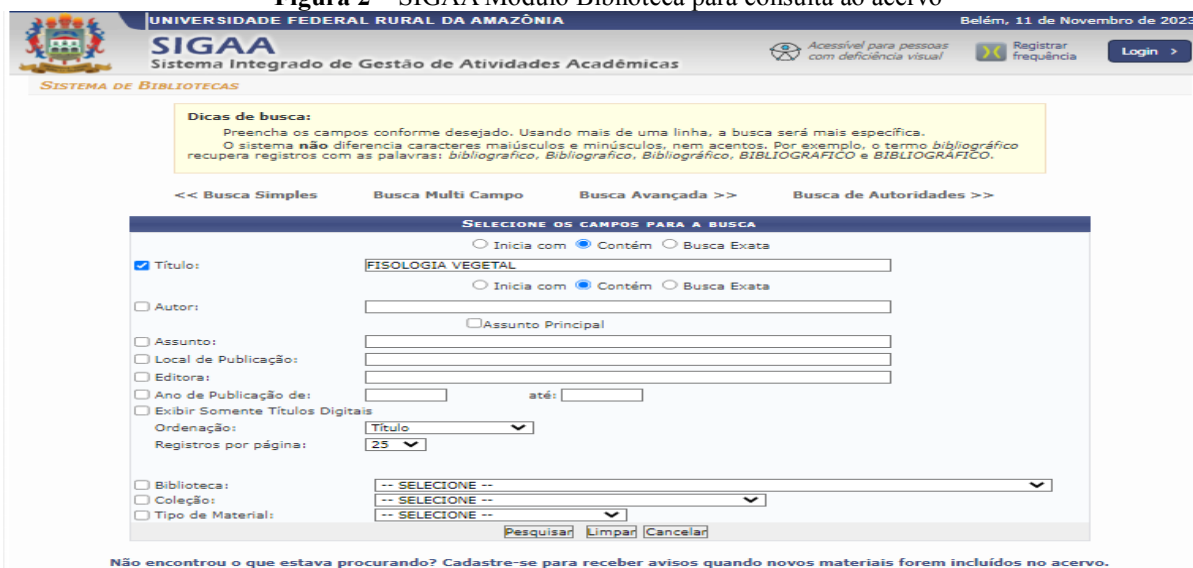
Figura 2 – SIGAA Módulo Biblioteca para consulta ao acervo

UNIVERSIDADE FEDERAL RURAL DA AMAZÔNIA

Belém, 11 de Novembro de 2023

SIGAA
Sistema Integrado de Gestão de Atividades Acadêmicas

Acessível para pessoas com deficiência visual

Registrar frequência

Login >

SISTEMA DE BIBLIOTECAS

Dicas de busca:
Preencha os campos conforme desejado. Usando mais de uma linha, a busca será mais específica.
O sistema não diferencia caracteres maiúsculos e minúsculos, nem acentos. Por exemplo, o termo bibliográfico recupera registros com as palavras: bibliografico, Bibliografico, Bibliográfico, BIBLIOGRAFICO e BIBLIOGRÁFICO.

<< Busca Simples Busca Multi Campo Busca Avançada >> Busca de Autoridades >>

SELECIONE OS CAMPOS PARA A BUSCA

Inicia com Contém Busca Exata

Título: FISOLOGIA VEGETAL

Inicia com Contém Busca Exata

Autor:

Assunto Principal

Assunto:

Local de Publicação:

Editora:

Ano de Publicação de: até:

Exibir Somente Títulos Digitais

Ordenação: Título

Registros por página: 25

Biblioteca: -- SELECIONE --

Coleção: -- SELECIONE --

Tipo de Material: -- SELECIONE --

Pesquisar Limpar Cancelar

Não encontrou o que estava procurando? Cadastre-se para receber avisos quando novos materiais forem incluídos no acervo.